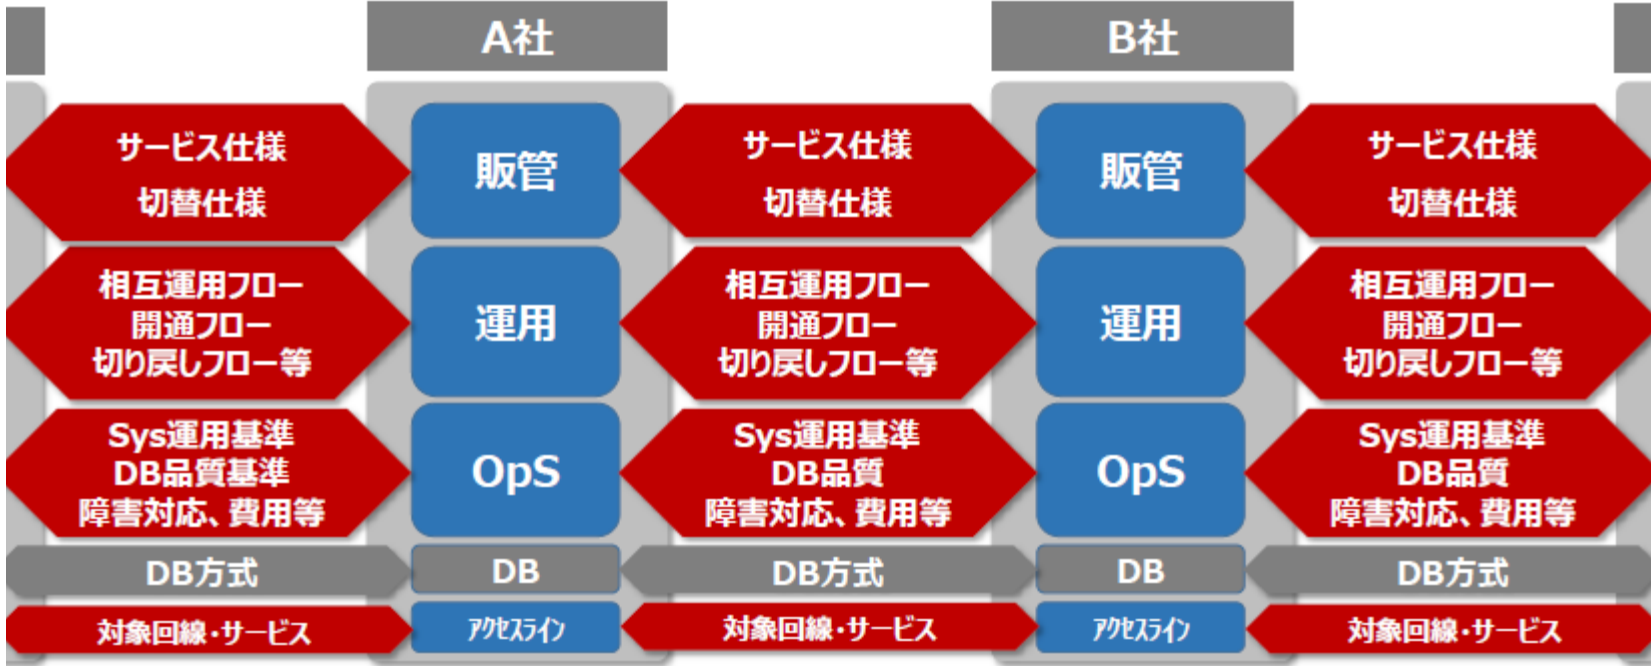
A社

B社

サービス仕様
切替仕様

販管

サービス仕様
切替仕様

販管

サービス仕様
切替仕様

相互運用フロー
開通フロー
切り戻しフロー等

運用

相互運用フロー
開通フロー
切り戻しフロー等

運用

相互運用フロー
開通フロー
切り戻しフロー等

Sys運用基準
DB品質基準
障害対応、費用等

OpS

Sys運用基準
DB品質
障害対応、費用等

OpS

Sys運用基準
DB品質
障害対応、費用等

DB方式

DB

DB方式

DB

DB方式

対象回線・サービス

アクセスライン

対象回線・サービス

アクセスライン

対象回線・サービス